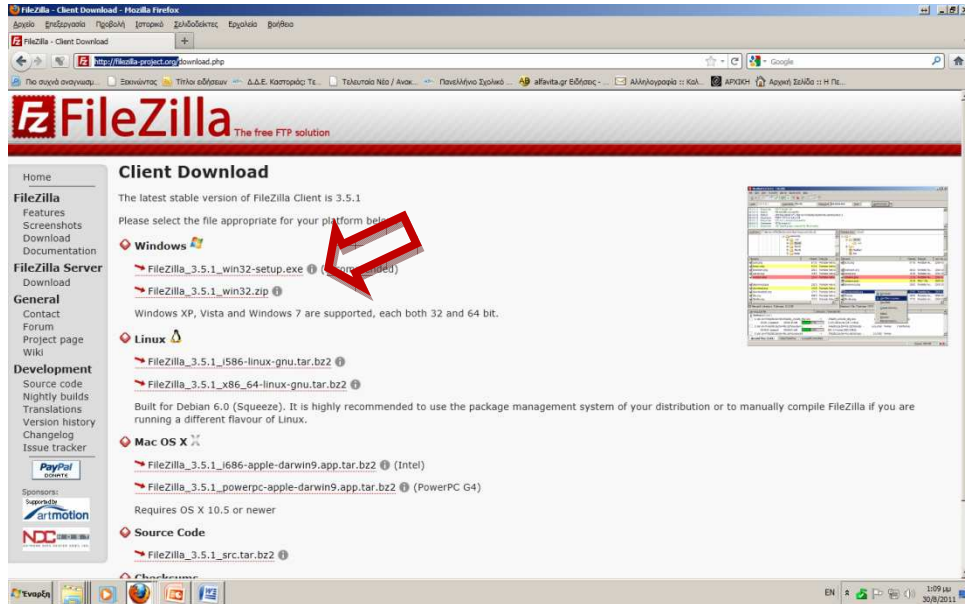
FileZilla - Client Download - Mozilla Firefox

Αρχείο Επεξεργασία Προβολή Ιστορικό Σελιδοδείκτες Εργαλεία Βοήθεια

FileZilla - Client Download +

http://filezilla-project.org/download.php

Google

Πιο συχνά αναγνωσμ... Ξεκινώντας Τίτλοι ειδήσεων Δ.Δ.Ε. Καστοριάς: Τε... Τελευταία Νέα / Ανακ... Πανελλήνιο Σχολικό ... alfavita.gr Ειδήσεις - ... Αλληλογραφία :: Κολ... ΑΡΧΙΚΗ Αρχική Σελίδα :: Η Πε...

FileZilla The free FTP solution

Home
FileZilla
Features
Screenshots
Download
Documentation
FileZilla Server
Download
General
Contact
Forum
Project page
Wiki
Development
Source code
Nightly builds
Translations
Version history
Changelog
Issue tracker
PayPal DONATE
Sponsors:
Supported by artmotion
NDC

Client Download

The latest stable version of FileZilla Client is 3.5.1

Please select the file appropriate for your platform bel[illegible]

Windows

FileZilla_3.5.1_win32-setup.exe (r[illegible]ded)

FileZilla_3.5.1_win32.zip

Windows XP, Vista and Windows 7 are supported, each both 32 and 64 bit.

Linux

FileZilla_3.5.1_i586-linux-gnu.tar.bz2

FileZilla_3.5.1_x86_64-linux-gnu.tar.bz2

Built for Debian 6.0 (Squeeze). It is highly recommended to use the package management system of your distribution or to manually compile FileZilla if you are running a different flavour of Linux.

Mac OS X

FileZilla_3.5.1_i686-apple-darwin9.app.tar.bz2 (Intel)

FileZilla_3.5.1_powerpc-apple-darwin9.app.tar.bz2 (PowerPC G4)

Requires OS X 10.5 or newer

Source Code

FileZilla_3.5.1_src.tar.bz2

Checksums

Έναρξη

EN 1:09 μμ 30/8/2011